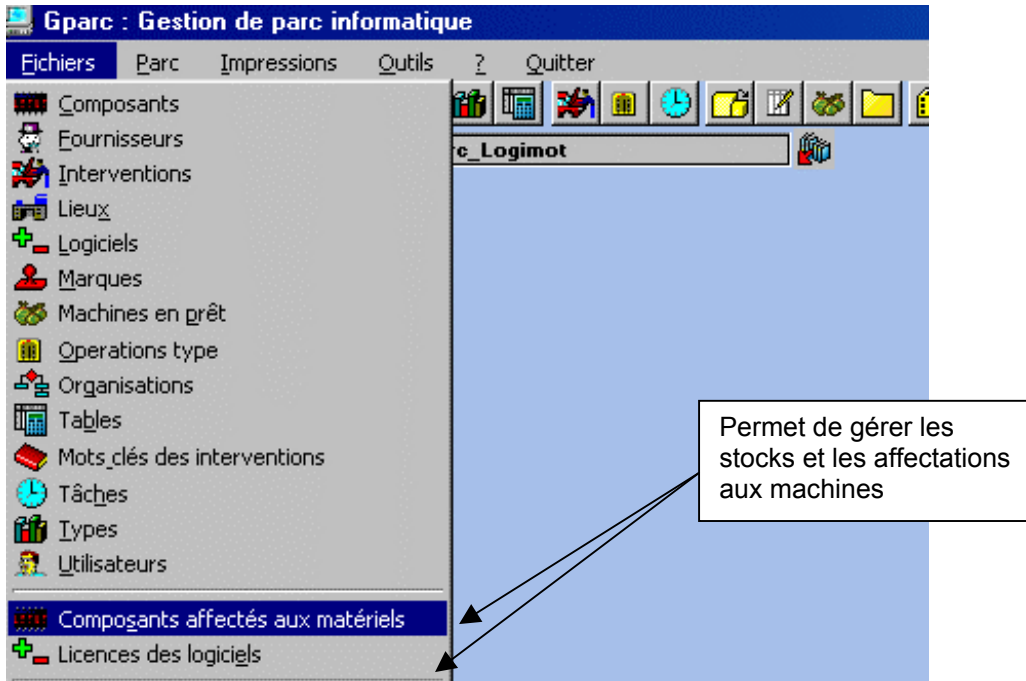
Gparc : Gestion de parc informatique

Fichiers Parc Impressions Outils ? Quitter

Composants
Fournisseurs
Interventions
Lieux
Logiciels
Marques
Machines en prêt
Operations type
Organisations
Tables
Mots clés des interventions
Tâches
Types
Utilisateurs
Composants affectés aux matériels
Licences des logiciels

rc_Logimot

Permet de gérer les stocks et les affectations aux machines